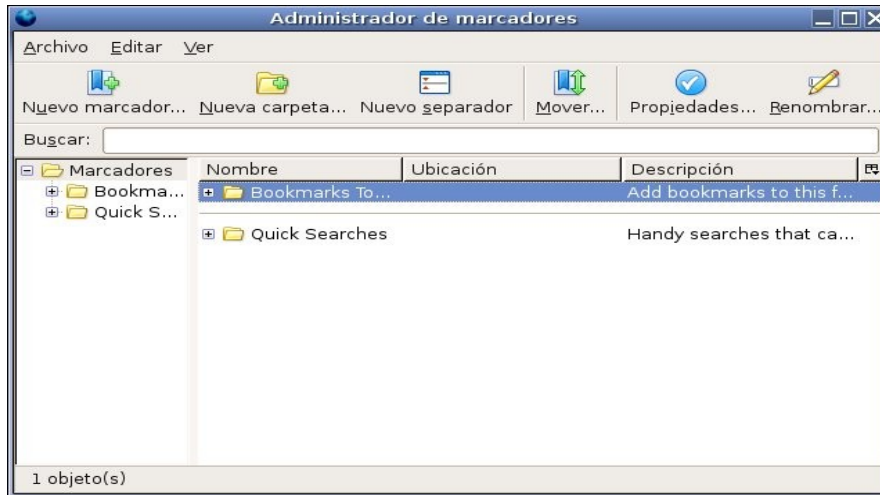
Administrador de marcadores

Archivo Editar Ver

Nuevo marcador... Nueva carpeta... Nuevo separador Mover... Propiedades... Renombrar...

Buscar:

Marcadores
Bookma...
Quick S...

| Nombre | Ubicación | Descripción |
|---|---|---|
| Bookmarks To... | | Add bookmarks to this f... |
| Quick Searches | | Handy searches that ca... |

1 objeto(s)